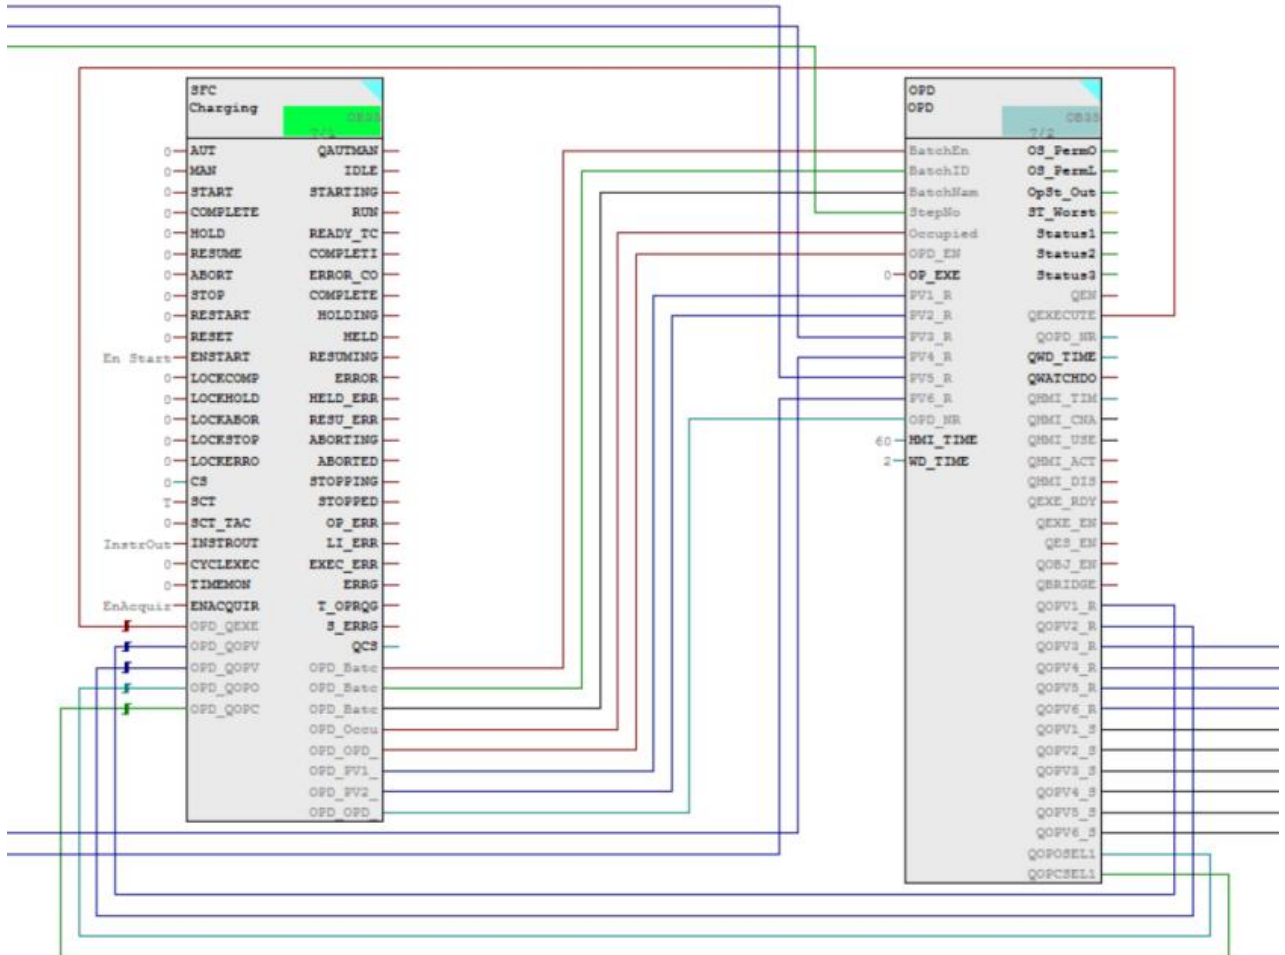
SFC
Charging
OB32
7/2

0 AUT
0 MAN
0 START
0 COMPLETE
0 HOLD
0 RESUME
0 ABORT
0 STOP
0 RESTART
0 RESET
En Start ENSTART
0 LOCKCOMP
0 LOCKHOLD
0 LOCKABOR
0 LOCKSTOP
0 LOCKERRO
0 CS
T SCT
0 SCT_TAC
InstrOut INSTROUT
0 CYCLEXEC
0 TIMEMON
EnAcquis ENACQUIR
OPD_QEXE
OPD_QOPV
OPD_QOPV
OPD_QOPO
OPD_QOPC

QAUTMAN
IDLE
STARTING
RUN
READY_TC
COMPLETI
ERROR_CO
COMPLETE
HOLDING
HELD
RESUMING
ERROR
HELD_ERR
RESU_ERR
ABORTING
ABORTED
STOPPING
STOPPED
OP_ERR
LI_ERR
EXEC_ERR
ERRG
T_OPRQG
S_ERRG
QCS
OPD_Batc
OPD_Batc
OPD_Batc
OPD_Occu
OPD_OPD_
OPD_PV1_
OPD_PV2_
OPD_OPD_

OPD
OPD
OB33
7/2

BatchEn
BatchID
BatchNam
StepNo
Occupied
OPD_EN
0 OP_EXE
PV1_R
PV2_R
PV3_R
PV4_R
PV5_R
PV6_R
OPD_NR
60 HMI_TIME
2 WD_TIME

OS_PermO
OS_PermL
OpSt_Out
ST_Worst
Status1
Status2
Status3
QEN
QEXECUTE
QOPD_NR
QWD_TIME
QWATCHDO
QHMI_TIM
QHMI_CNA
QHMI_USE
QHMI_ACT
QHMI_DIS
QEXE_RDY
QEXE_EN
QES_EN
QOBJ_EN
QBRIDGE
QOPV1_R
QOPV2_R
QOPV3_R
QOPV4_R
QOPV5_R
QOPV6_R
QOPV1_S
QOPV2_S
QOPV3_S
QOPV4_S
QOPV5_S
QOPV6_S
QOPOSEL1
QOPCSEL1